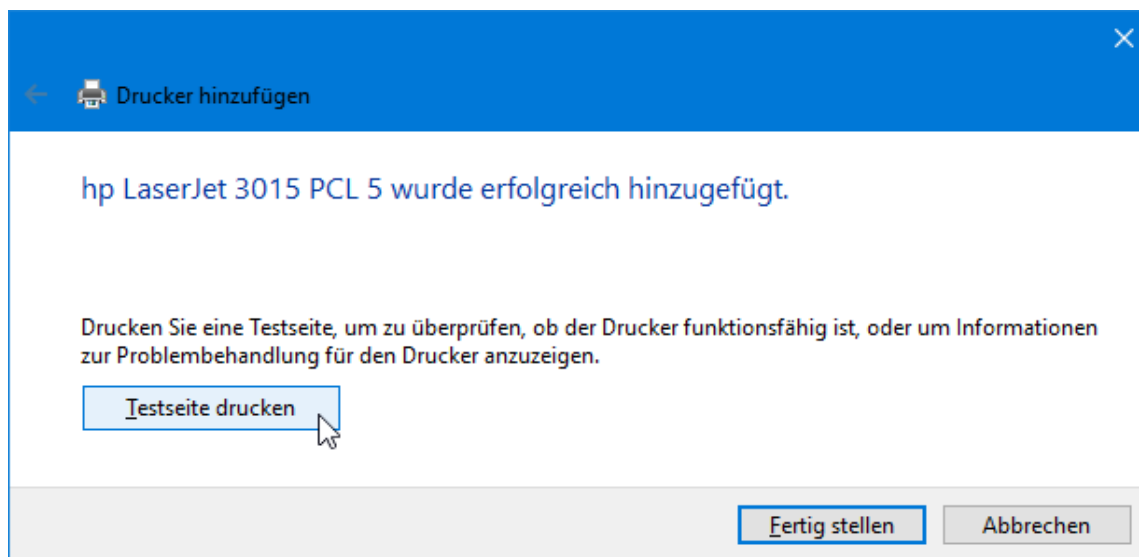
Drucker hinzufügen

hp LaserJet 3015 PCL 5 wurde erfolgreich hinzugefügt.

Drucken Sie eine Testseite, um zu überprüfen, ob der Drucker funktionsfähig ist, oder um Informationen zur Problembehandlung für den Drucker anzuzeigen.

Testseite drucken

Fertig stellen

Abbrechen